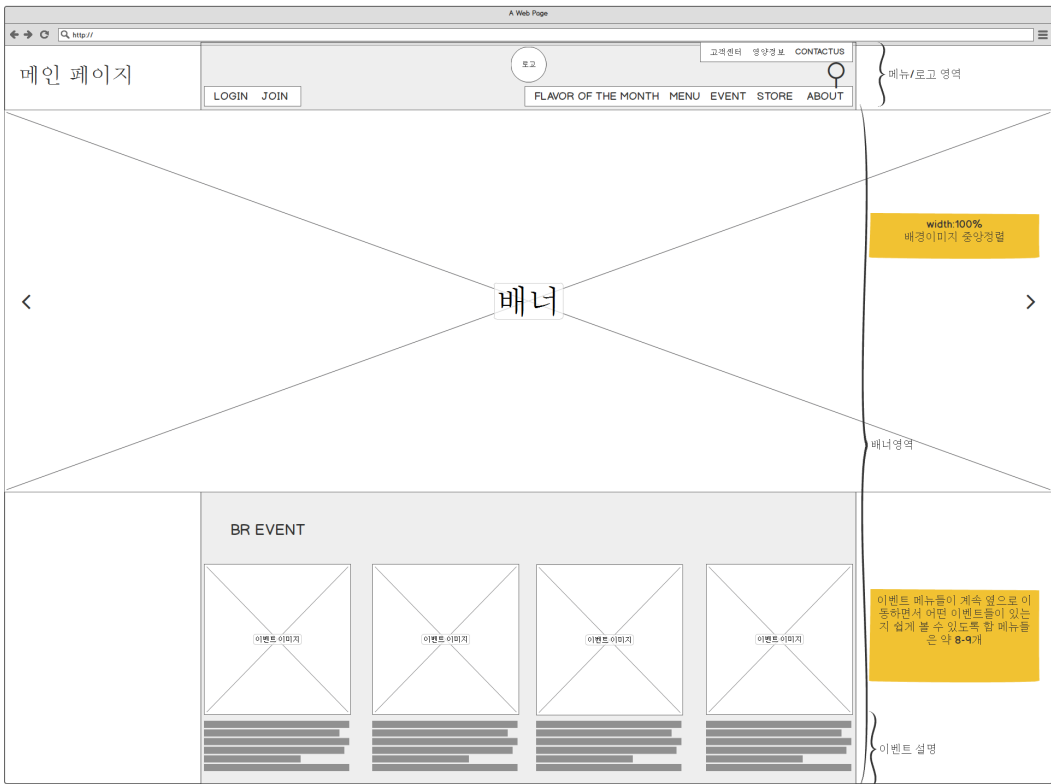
A Web Page

http://

메인 페이지

로고

고객센터 영양정보 CONTACTUS

LOGIN JOIN

FLAVOR OF THE MONTH MENU EVENT STORE ABOUT

메뉴/로고 영역

width:100%
배경이미지 중앙정렬

배너

배너영역

BR EVENT

이벤트 이미지

이벤트 이미지

이벤트 이미지

이벤트 이미지

이벤트 메뉴들이 계속 옆으로 이동하면서 어떤 이벤트들이 있는지 쉽게 볼 수 있도록 함 메뉴들은 약 8-9개

이벤트 설명